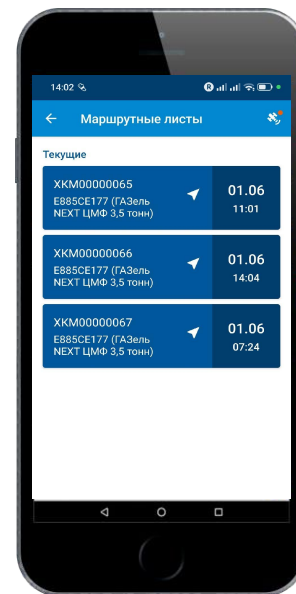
14:02

Маршрутные листы

Текущие

ХКМ00000065
Е885СЕ177 (ГАЗель NEXT ЦМФ 3,5 тонн)
01.06
11:01

ХКМ00000066
Е885СЕ177 (ГАЗель NEXT ЦМФ 3,5 тонн)
01.06
14:04

ХКМ00000067
Е885СЕ177 (ГАЗель NEXT ЦМФ 3,5 тонн)
01.06
07:24